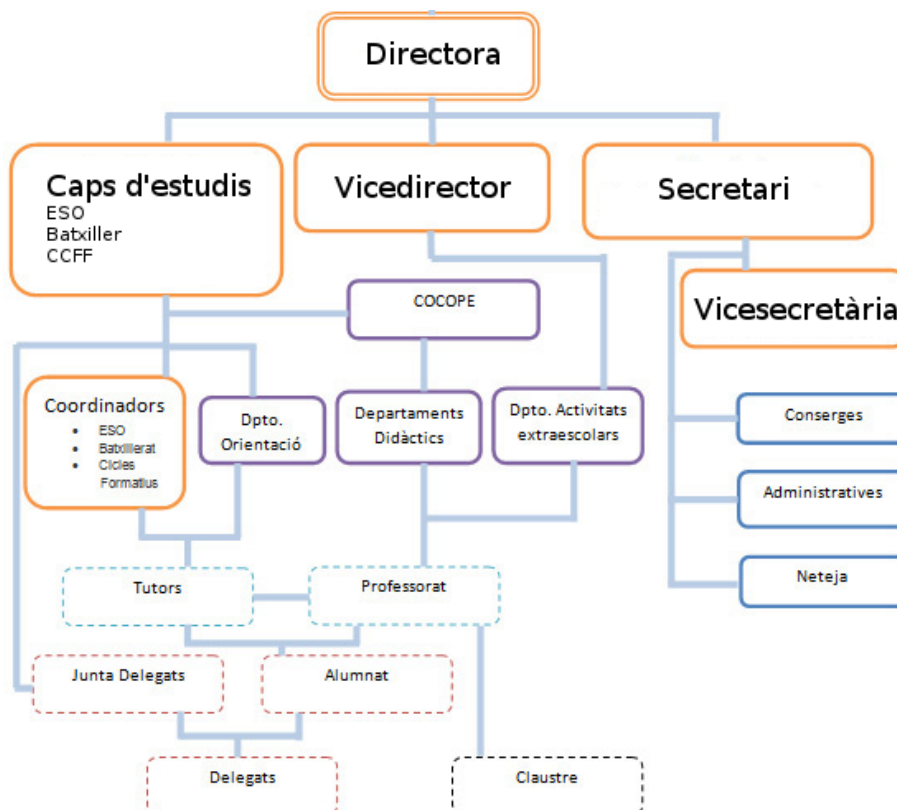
Directora

Caps d'estudis
ESO
Batxiller
CCFF

Vicedirector

Secretari

COCOPE

Vicesecretària

Coordinadors
- ESO
- Batxillerat
- Cicles Formatius

Dpto. Orientació

Departaments Didàctics

Dpto. Activitats extraescolars

Conserges

Administratives

Neteja

Tutors

Professorat

Junta Delegats

Alumnat

Delegats

Claustre